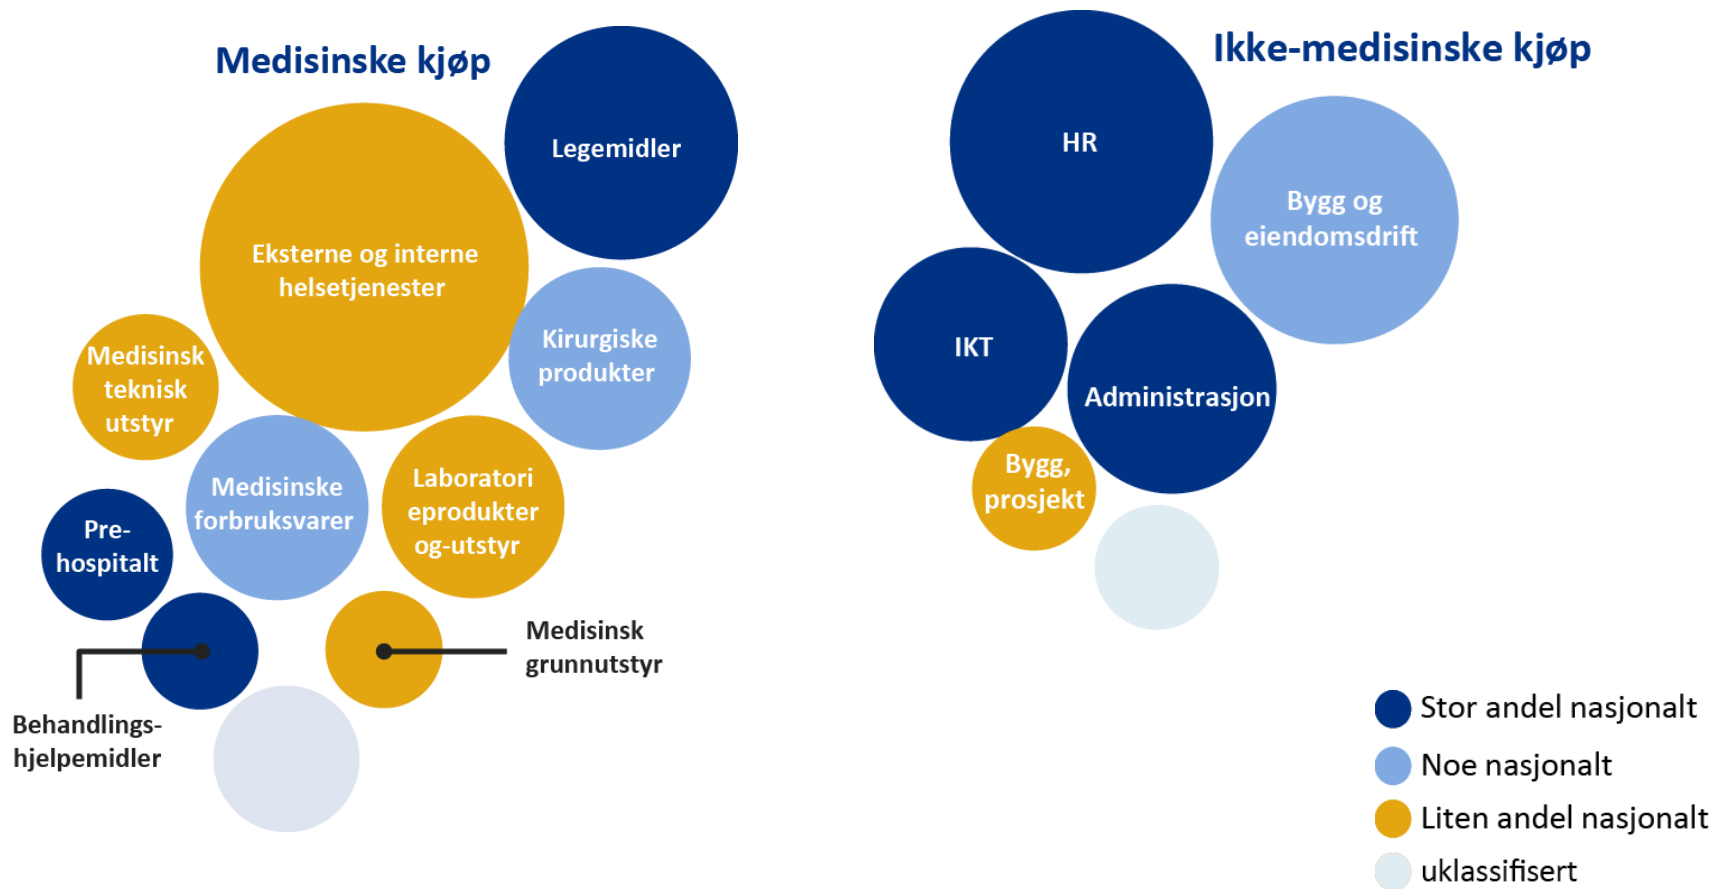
Medisinske kjøp

Legemidler

Eksterne og interne helsetjenester

Kirurgiske produkter

Medisinsk teknisk utstyr

Medisinske forbruksvarer

Laboratoriprodukter og-utstyr

Pre-hospitalt

Medisinsk grunnutstyr

Behandlings-hjelpemidler

Ikke-medisinske kjøp

HR

Bygg og eiendomsdrift

IKT

Administrasjon

Bygg, prosjekt

Stor andel nasjonalt
Noe nasjonalt
Liten andel nasjonalt
uklassifisert